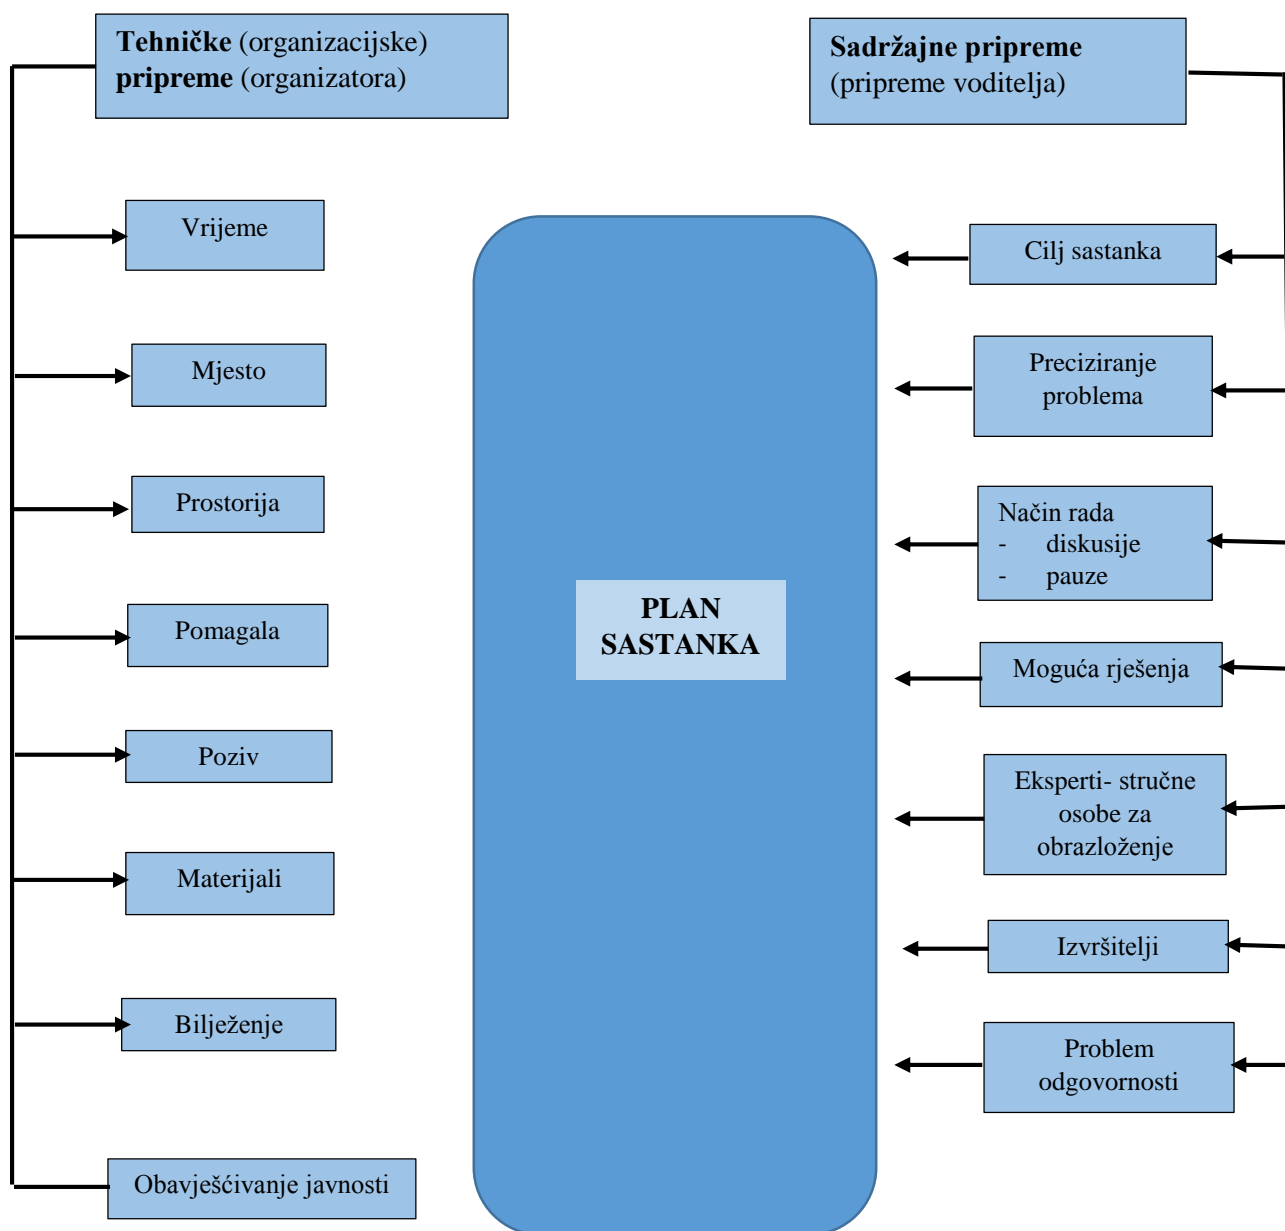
**Tehničke** (organizacijske) **pripreme** (organizatora)

**Sadržajne pripreme** (pripreme voditelja)

Vrijeme

Mjesto

Prostorija

Pomagala

Poziv

Materijali

Bilježenje

Obavješćivanje javnosti

**PLAN SASTANKA**

Cilj sastanka

Preciziranje problema

Način rada
- diskusije
- pauze

Moguća rješenja

Eksperti- stručne osobe za obrazloženje

Izvršitelji

Problem odgovornosti